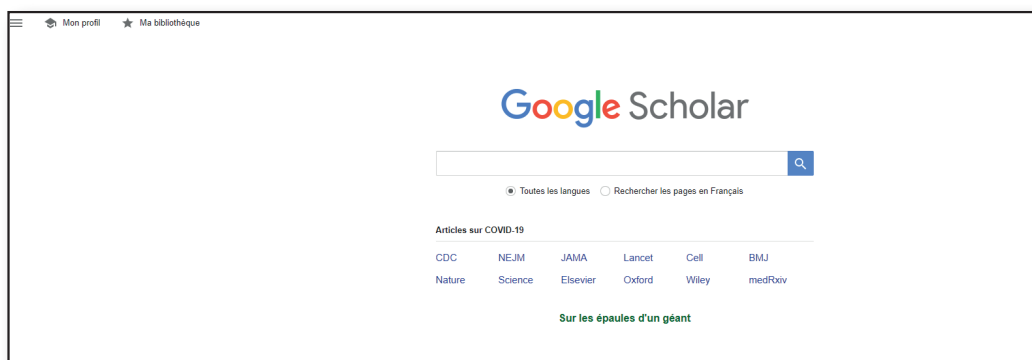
Mon profil Ma bibliothèque

Google Scholar

Toutes les langues Rechercher les pages en Français

Articles sur COVID-19

| CDC | NEJM | JAMA | Lancet | Cell | BMJ |
|---|---|---|---|---|---|
| Nature | Science | Elsevier | Oxford | Wiley | medRxiv |

Sur les épaules d'un géant